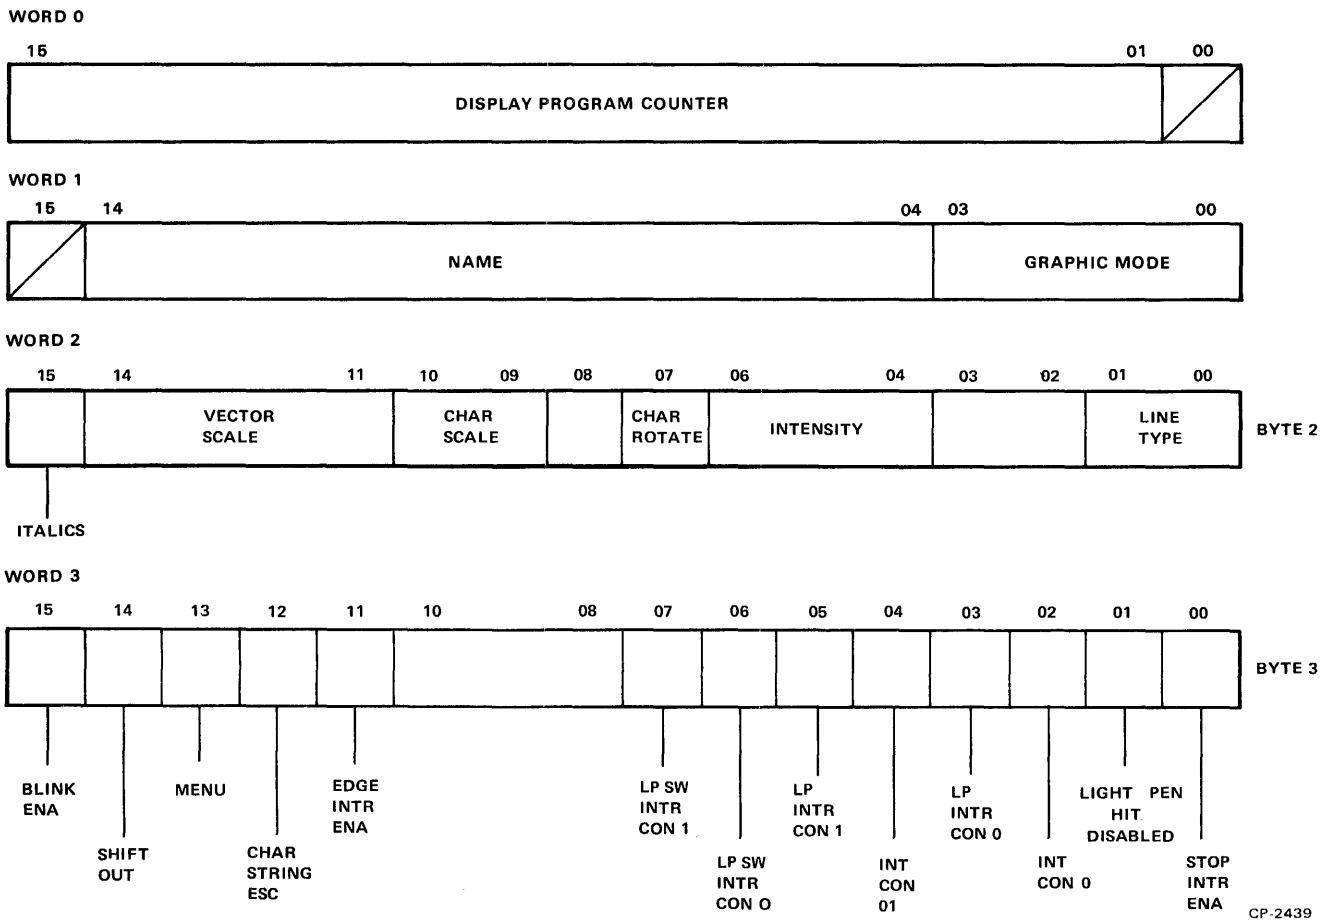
WORD 0

15 01 00

DISPLAY PROGRAM COUNTER

WORD 1

15 14 04 03 00

NAME

GRAPHIC MODE

WORD 2

15 14 11 10 09 08 07 06 04 03 02 01 00

VECTOR SCALE

CHAR SCALE

CHAR ROTATE

INTENSITY

LINE TYPE

BYTE 2

ITALICS

WORD 3

15 14 13 12 11 10 08 07 06 05 04 03 02 01 00

BYTE 3

BLINK ENA

SHIFT OUT

MENU

CHAR STRING ESC

EDGE INTR ENA

LP SW INTR CON 1

LP SW INTR CON O

LP INTR CON 1

INT CON 01

LP INTR CON 0

INT CON 0

LIGHT PEN HIT DISABLED

STOP INTR ENA

CP-2439